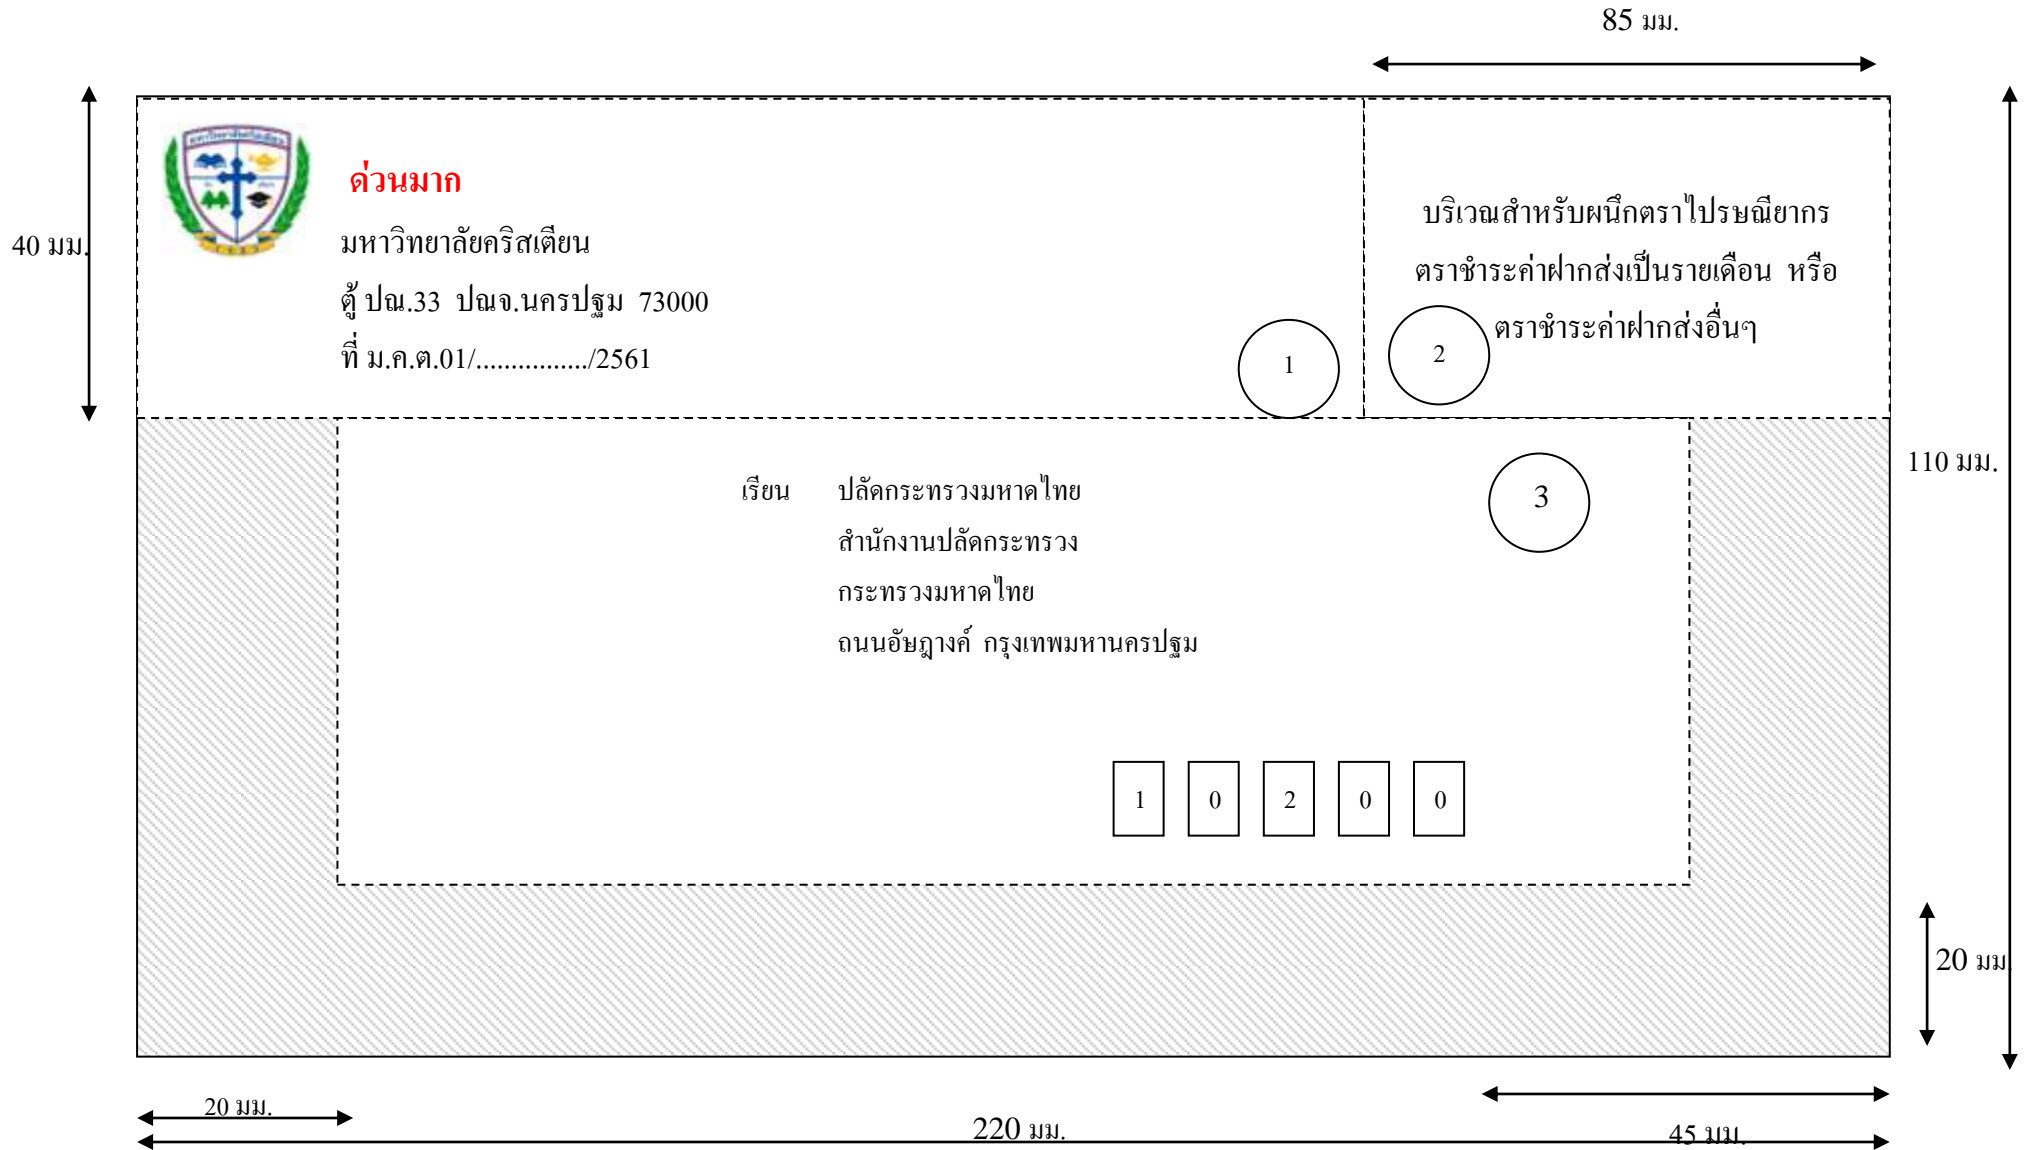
85 มม.

40 มม.

ด่วนมาก

มหาวิทยาลัยคริสเตียน

ตู้ ปณ.33 ปณจ.นครปฐม 73000

ที่ ม.ค.ต.01/................/2561

1

บริเวณสำหรับผนึกตราไปรษณียากร ตราชำระค่าฝากส่งเป็นรายเดือน หรือ ตราชำระค่าฝากส่งอื่นๆ

2

110 มม.

เรียน ปลัดกระทรวงมหาดไทย
สำนักงานปลัดกระทรวง
กระทรวงมหาดไทย
ถนนอัษฎางค์ กรุงเทพมหานครปฐม

3

| 1 | 0 | 2 | 0 | 0 |
|---|---|---|---|---|

20 มม.

20 มม.

220 มม.

45 มม.